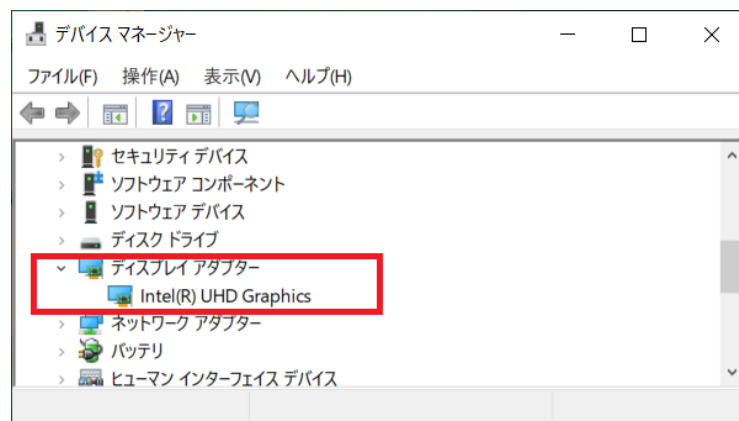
デバイス マネージャー

ファイル(F) 操作(A) 表示(V) ヘルプ(H)

セキュリティ デバイス
ソフトウェア コンポーネント
ソフトウェア デバイス
ディスク ドライブ
ディスプレイ アダプター
Intel(R) UHD Graphics
ネットワーク アダプター
バッテリ
ヒューマン インターフェイス デバイス